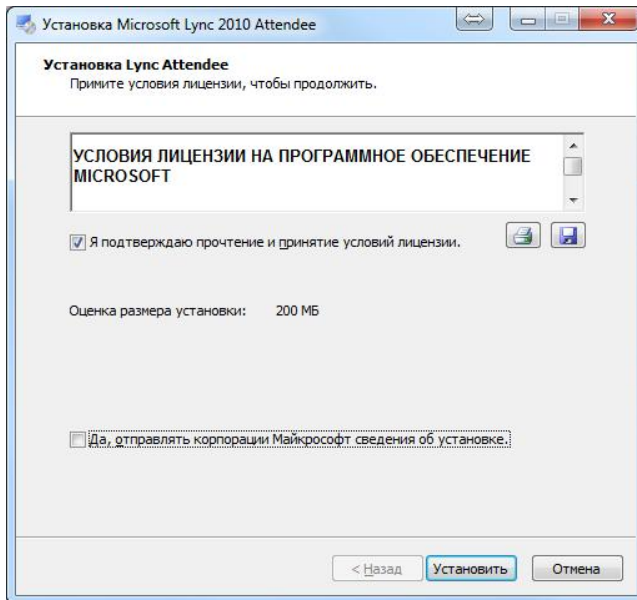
Установка Microsoft Lync 2010 Attendee

Установка Lync Attendee
Примите условия лицензии, чтобы продолжить.

УСЛОВИЯ ЛИЦЕНЗИИ НА ПРОГРАММНОЕ ОБЕСПЕЧЕНИЕ MICROSOFT

Я подтверждаю прочтение и принятие условий лицензии.

Оценка размера установки: 200 МБ

Да, отправлять корпорации Майкрософт сведения об установке.

< Назад | Установить | Отмена